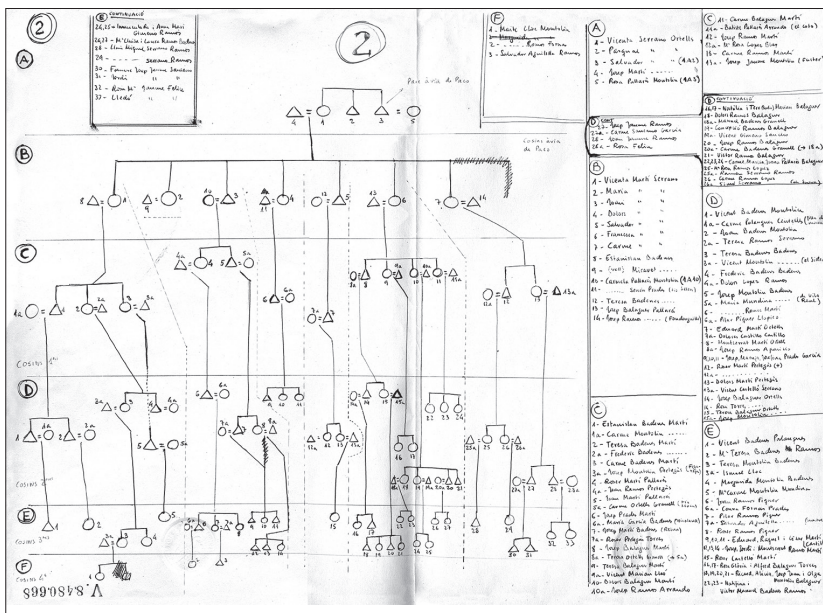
②

Ⓐ

Ⓑ

Ⓒ

Ⓓ

Ⓔ

Ⓕ

②

Pare àvia de Paco

Cosins àvia de Paco

COSINS 1er

COSINS 2on

COSINS 3ers

COSINS 4rt

V. 8480668

Ⓔ CONTINUACIÓ
26,35 = Immaculada - Anna Marí Giménez Ramos
26,33 = M. Cinta i Laura Ramos Zafra
28 - Eloi Miquel Serrano Ramos
24 - ........ Serrano Ramos
30 - Fina Josep Jaume Serrano
31 - Urdi " "
32 - Rosa M. Jaume Felià
37 - Lledó " "

Ⓕ
1 - Marc Cloe Montolio
2 - ........ Ramos Forner
3 - Salvador Aguilella Ramos

Ⓐ
1 - Vicenta Serrano Ortells
2 - Pàsqual " "
3 - Salvador " " (4A3)
4 - Josep Martí .....
5 - Rosa Pallarés Montolio (4A3)

Ⓑ cont
2 - Josep Jaume Ramos
2a - Carme Sanchez Garcia
24 - Maria Jaume Ramos
24a - Rosa Felià

Ⓑ
1 - Vicenta Martí Serrano
2 - Maria " "
3 - Joan " "
4 - Dolors " "
5 - Salvador " "
6 - Francesc " "
7 - Carme " "
8 - Estanislau Badenes
9 - (vari) Micavet ...
10 - Consuelo Pallarés Montolio (8A40)
11 - ........ Sorin Prada (les Ienes)
12 - Teresa Badenes .....
13 - Josep Balaguer Pallarés
14 - Josep Ramos ..... (Pandaguilla)

Ⓒ
1 - Estanislau Badenes Martí
1a - Carme Montolio .....
2 - Teresa Badenes Martí
2a - Federic Badenes .....
3 - Carme Badenes Martí
3a - Josep Montolio Orteja (Pinyot)
4 - Rosa Martí Pallarés
4a - Joan Ramos Pertegàs
5 - Joan Martí Pallarés
5a - Carme Orts Gramell (Pinya)
6 - Josep Prada Martí
6a - Maria Garcia Badenes (Mesona)
7 - Josep Martí Badenes (Pinya)
7a - Rosa Pertegàs Torres
8 - Josep Balaguer Martí
8a - Teresa Ortells Gimeno (a Sec)
9a - Teresa Balaguer Martí
9a - Vicent Moreno Lloc
10 - Dolors Balaguer Martí
10a - Josep Ramos Arrando

Ⓒ
4a - Carme Balaguer Martí
41a - Baltasar Pallarés Arrando (el cota)
42 - Josep Ramos Martí
42a - M. Rosa López Clau
43 - Carme Ramos Martí
43a - Josep Jaume Montolio (Suter)

Ⓓ CONTINUACIÓ
16,18 - Natàlia i Tere(Babi) Moreno Balaguer
18 - Dolors Ramos Balaguer
18a - Manuel Badenes Gramuntell
19 - Conxa Ramos Balaguer
19a - Víctor Giménez Sanchis
20 - Josep Ramos Balaguer
20a - Carme Badenes Gramell (4 Ra)
21 - Víctor Ramos Balaguer
22,23,24 - Carme Maria Juan Pallarés Balaguer
25 - M. Rosa Ramos López
25a - Ramon Serrano Ramos
26 - Carme Ramos López
26a - Sisco Sorribes (Ast. Asens)

Ⓓ
1 - Vicent Badenes Montolio
1a - Carme Palanques Castelló (Sra. de ...)
2 - Anna Badenes Montolio
2a - Teresa Ramos Serrano
3 - Teresa Badenes Badenes
3a - Vicent Montolio ..... (el Sitic)
4 - Federic Badenes Badenes
4a - Dolors López Ramos
5 - Josep Montolio Badenes
5a - Maria Mundina ..... (Rosal)
6 - ........ Ramos Martí
6a - Pilar Piquer López
7 - Edmund Martí Orteu
7a - Dolors Castillo Castillo
8 - Montserrat Martí Orteu
8a - Josep Ramos Agustí
9,10,11 - Josep, Maria, Jaume Prada Garcia
12 - Rosa Martí Pertegàs (?)
13 - Dolors Martí Pertegàs
13a - Víctor Castelló Serrano
14 - Josep Balaguer Ortells
14a - Rosa Torres .....
15 - Teresa Balaguer Ortells
15a - Josep Montolio .....

Ⓔ
1 - Vicent Badenes Palanques
2 - M. Teresa Badenes M. Ramos
3 - Teresa Montolio Badenes
3a - Ismael Cloc
4 - Margarida Montolio Badenes
5 - M. Carme Montolio Mundina
6 - Joan Ramos Piquer
6a - Conxa Forner Prades
7 - Pilar Ramos Piquer
7a - Dionís Aguilella .....
8 - Rosa Ramos Piquer
9,10,11 - Edmund, Raquel i Gemma Martí Castillo
11,12,14 - Josep, Sonia i Montserrat Ramos Martí
15 - Rosa Castelló Martí
16,17 - Rosa Glòria i Alfred Balaguer Torres
18,19,20,21 - Rosa, Alexis, Jesús, Sonia i Olga Montolio Balaguer
22,23 - Natàlia i Víctor Manuel Badenes Ramos